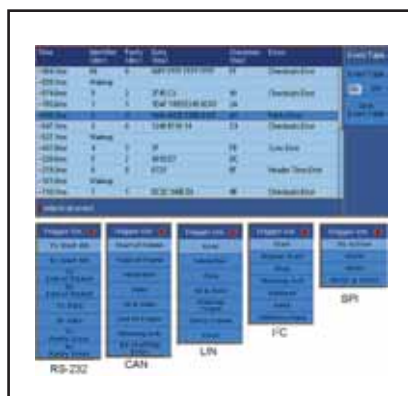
| Time | Identifier (dec) | Parity (dec) | Data (hex) | Checksum (hex) | Errors |
|---|---|---|---|---|---|
| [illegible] | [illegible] | | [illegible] | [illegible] | Checksum Error |
| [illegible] | Waiting | | | | |
| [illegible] | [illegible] | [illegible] | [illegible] | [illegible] | Checksum Error |
| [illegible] | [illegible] | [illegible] | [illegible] | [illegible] | |
| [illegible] | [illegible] | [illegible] | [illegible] | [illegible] | |
| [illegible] | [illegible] | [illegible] | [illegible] | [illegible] | Parity Error |
| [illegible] | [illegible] | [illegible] | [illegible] | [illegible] | Checksum Error |
| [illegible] | Waiting | | | | |
| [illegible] | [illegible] | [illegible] | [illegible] | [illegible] | Sync Error |
| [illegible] | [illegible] | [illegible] | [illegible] | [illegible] | |
| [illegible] | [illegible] | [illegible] | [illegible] | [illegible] | Header Time Error |
| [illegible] | Waiting | | | | |
| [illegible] | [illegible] | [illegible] | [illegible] | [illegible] | Checksum Error |

Event Table

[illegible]

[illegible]

RS-232

CAN

LIN

I²C

SPI